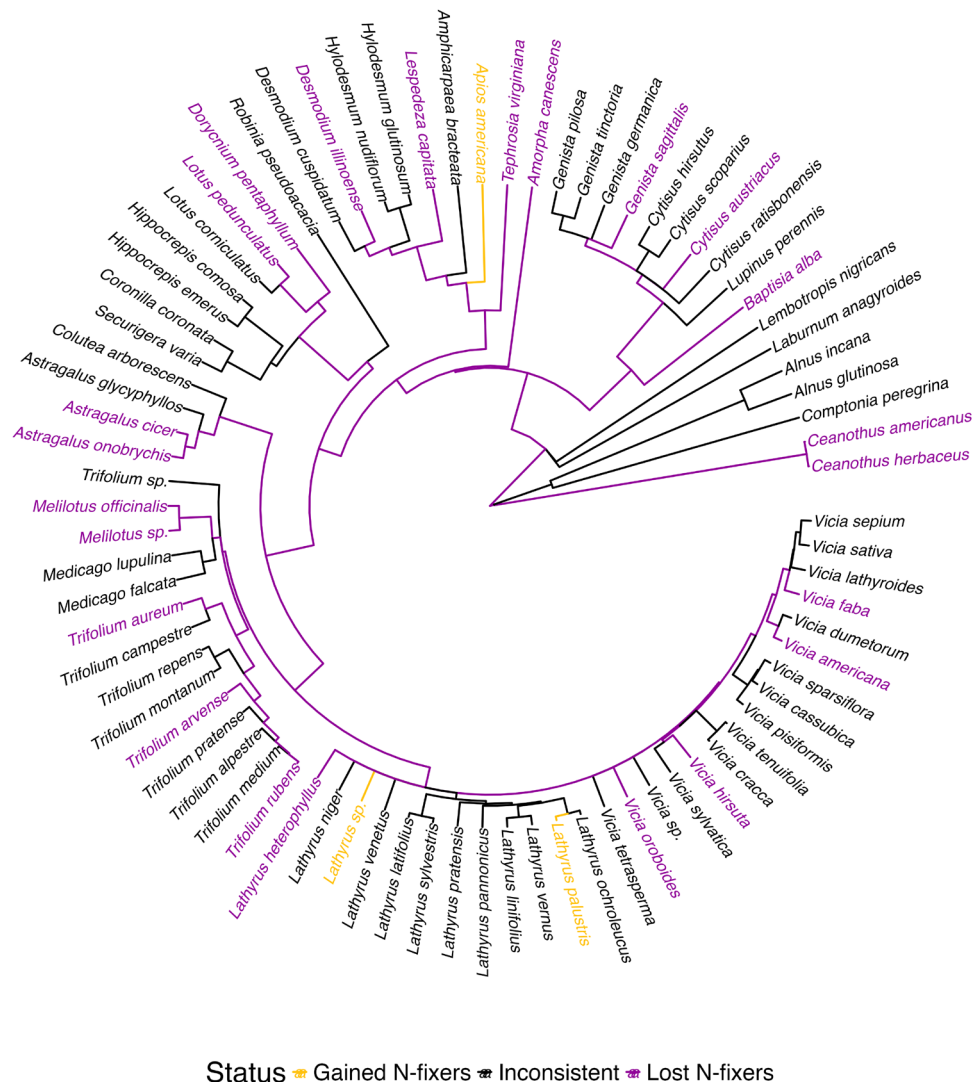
Amphicarpaea bracteata
Apios americana
Tephrosia virginiana
Amorpha canescens
Genista pilosa
Genista tinctoria
Genista germanica
Genista sagittalis
Cytisus hirsutus
Cytisus scoparius
Cytisus austriacus
Cytisus ratisbonensis
Lupinus perennis
Baptisia alba
Lembotropis nigricans
Laburnum anagyroides
Alnus incana
Alnus glutinosa
Comptonia peregrina
Ceanothus americanus
Ceanothus herbaceus
Vicia sepium
Vicia sativa
Vicia lathyroides
Vicia faba
Vicia dumetorum
Vicia americana
Vicia sparsiflora
Vicia cassubica
Vicia pisiformis
Vicia tenuifolia
Vicia cracca
Vicia hirsuta
Vicia sylvatica
Vicia sp.
Vicia oroboides
Vicia tetrasperma
Lathyrus ochroleucus
Lathyrus palustris
Lathyrus vernus
Lathyrus linifolius
Lathyrus pannonicus
Lathyrus pratensis
Lathyrus sylvestris
Lathyrus latifolius
Lathyrus venetus
Lathyrus sp.
Lathyrus niger
Lathyrus heterophyllus
Trifolium rubens
Trifolium medium
Trifolium alpestre
Trifolium pratense
Trifolium arvense
Trifolium montanum
Trifolium repens
Trifolium campestre
Trifolium aureum
Medicago falcata
Medicago lupulina
Melilotus sp.
Melilotus officinalis
Trifolium sp.
Astragalus onobrychis
Astragalus cicer
Astragalus glycyphyllos
Colutea arborescens
Securigera varia
Coronilla coronata
Hippocrepis emerus
Hippocrepis comosa
Lotus corniculatus
Lotus pedunculatus
Dorycnium pentaphyllum
Robinia pseudoacacia
Desmodium cuspidatum
Desmodium illinoense
Hylodesmum nudiflorum
Hylodesmum glutinosum
Lespedeza capitata

Status Gained N-fixers Inconsistent Lost N-fixers